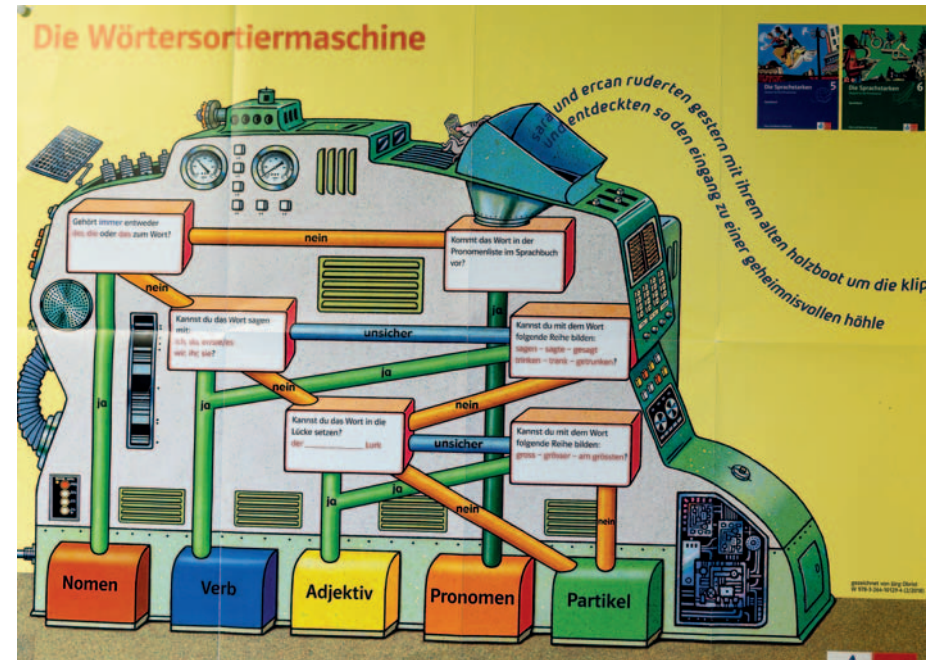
Die Wörtersortiermaschine

sara und ercan ruderten gestern mit ihrem alten holzboot um die klip und entdeckten so den eingang zu einer geheimnisvollen höhle

Die Sprachstarken 5

Die Sprachstarken 6

Gehört immer entweder der, die oder das zum Wort?

nein

Kommt das Wort in der Pronomenliste im Sprachbuch vor?

nein

ja

Kannst du das Wort sagen mit: ich, du, er/sie/es wir, ihr, sie?

unsicher

Kannst du mit dem Wort folgende Reihe bilden: sagen – sagte – gesagt trinken – trank – getrunken?

ja

ja

ja

nein

nein

Kannst du das Wort in die Lücke setzen? der ______ Junk

unsicher

Kannst du mit dem Wort folgende Reihe bilden: gross – grösser – am grössten?

ja

nein

nein

Nomen

Verb

Adjektiv

Pronomen

Partikel

gezeichnet von Jürg Obrist
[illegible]